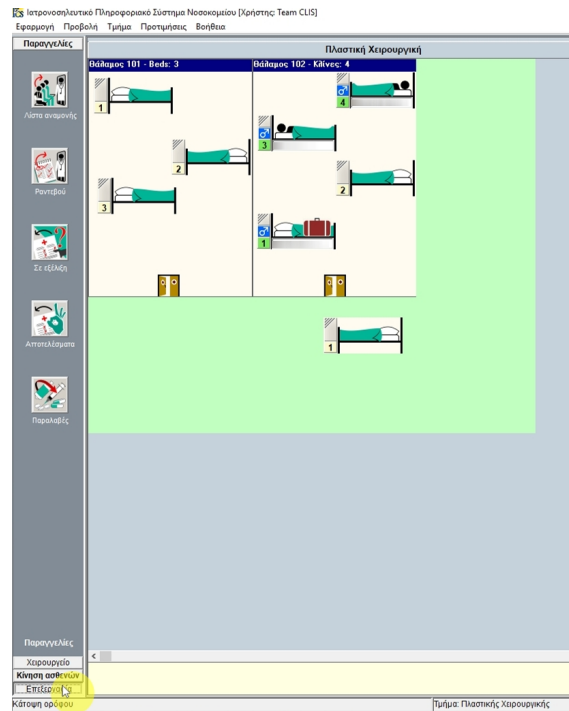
Ιατρονοσηλευτικό Πληροφοριακό Σύστημα Νοσοκομείου [Χρήστης: Team CLIS]

Εφαρμογή Προβολή Τμήμα Προτιμήσεις Βοήθεια

Παραγγελίες

Λίστα αναμονής

Ραντεβού

Σε εξέλιξη

Αποτελέσματα

Παραλαβές

Πλαστική Χειρουργική

Θάλαμος 101 - Beds: 3

1

2

3

Θάλαμος 102 - Κλίνες: 4

4

3

2

1

1

Παραγγελίες

Χειρουργείο

Κίνηση ασθενών

Επεξεργασία

Κάτοψη ορόφου

Τμήμα: Πλαστικής Χειρουργικής